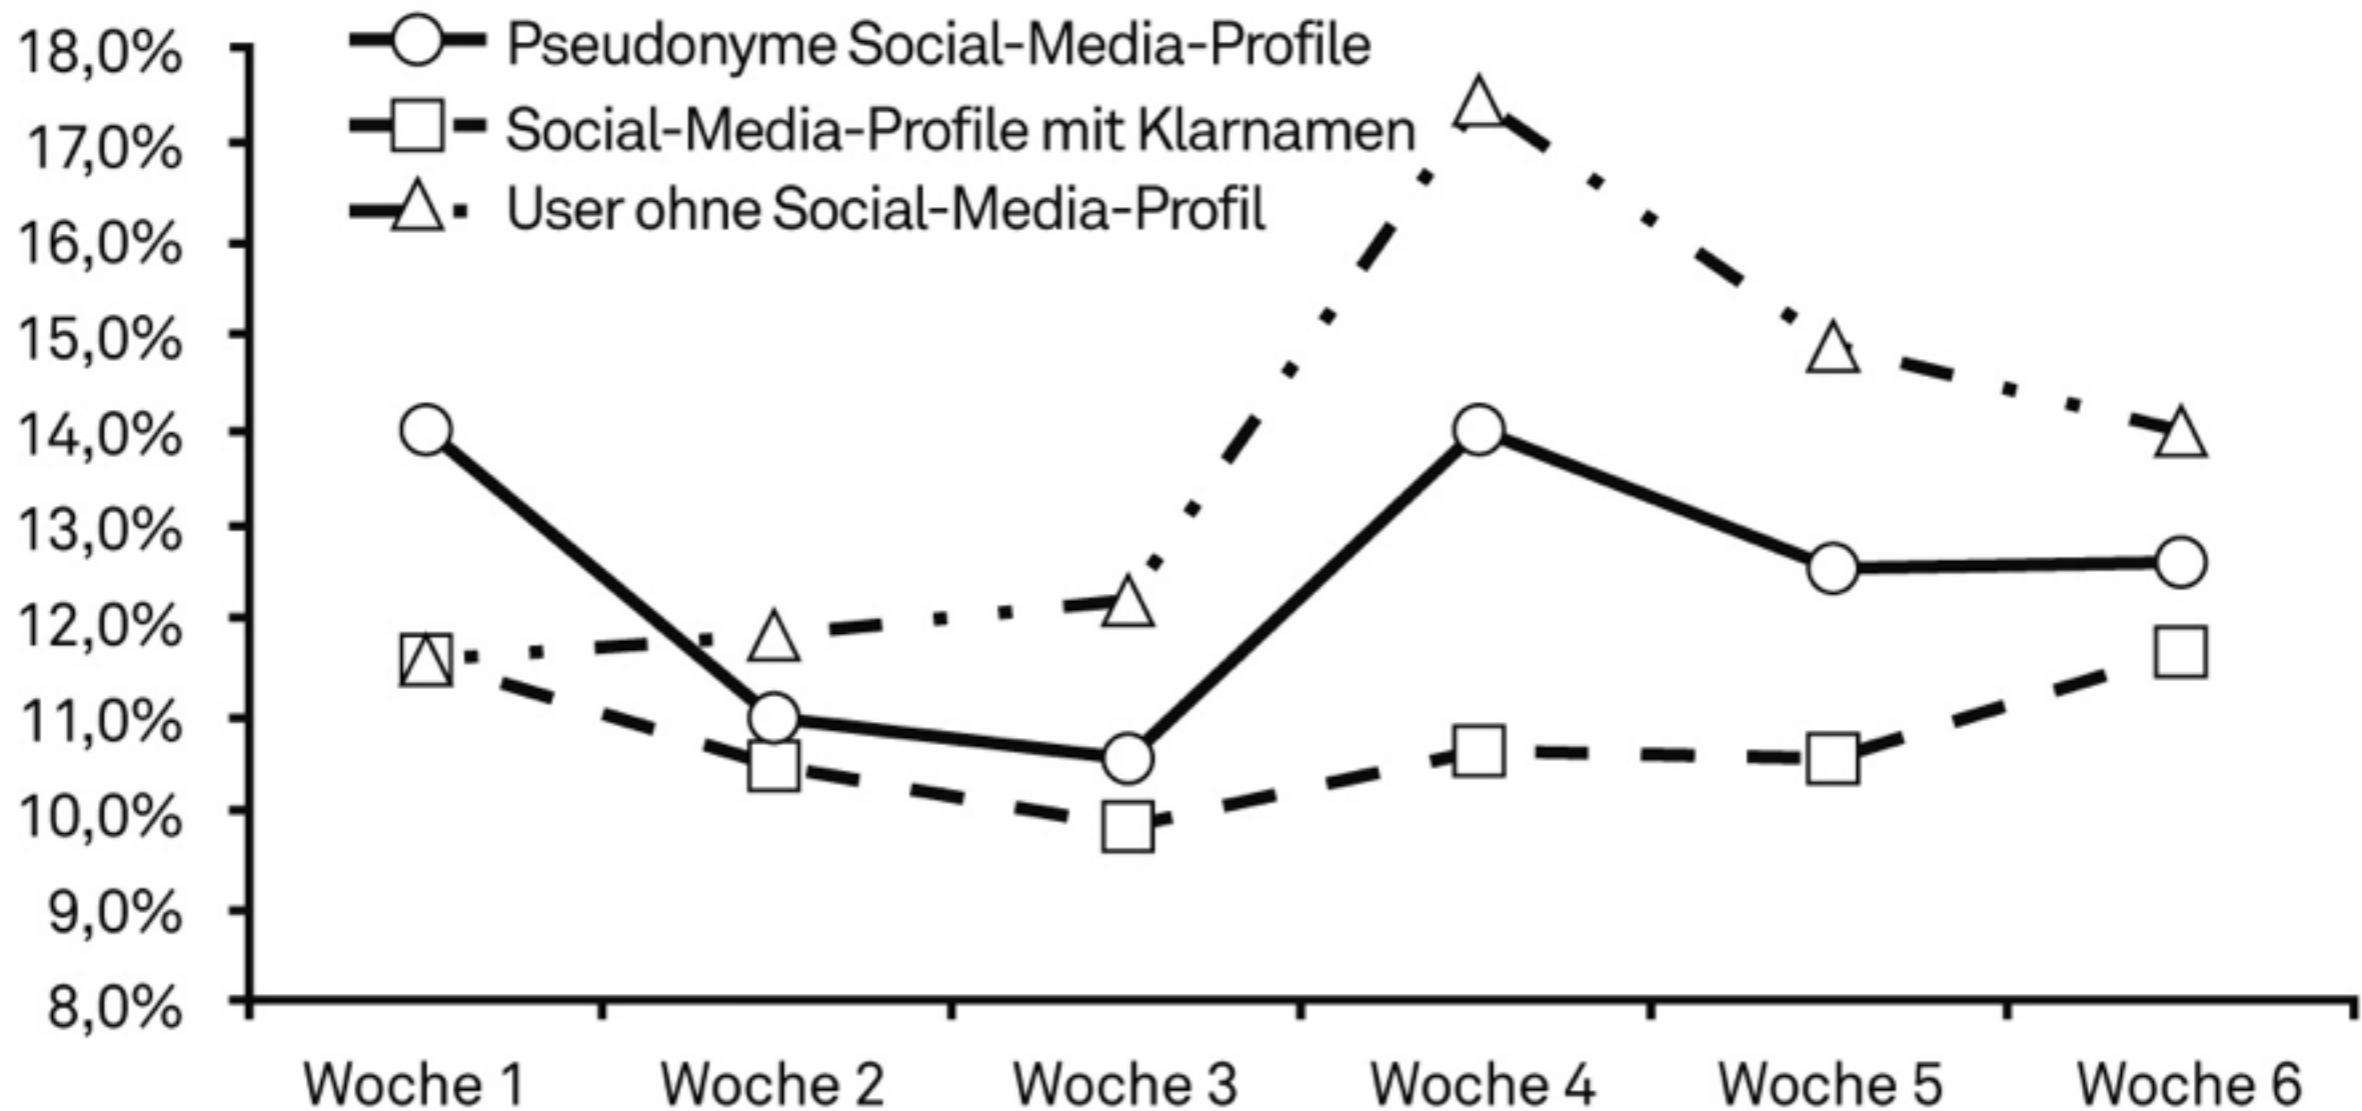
Pseudonyme Social-Media-Profile
Social-Media-Profile mit Klarnamen
User ohne Social-Media-Profil

18,0%
17,0%
16,0%
15,0%
14,0%
13,0%
12,0%
11,0%
10,0%
9,0%
8,0%

Woche 1
Woche 2
Woche 3
Woche 4
Woche 5
Woche 6